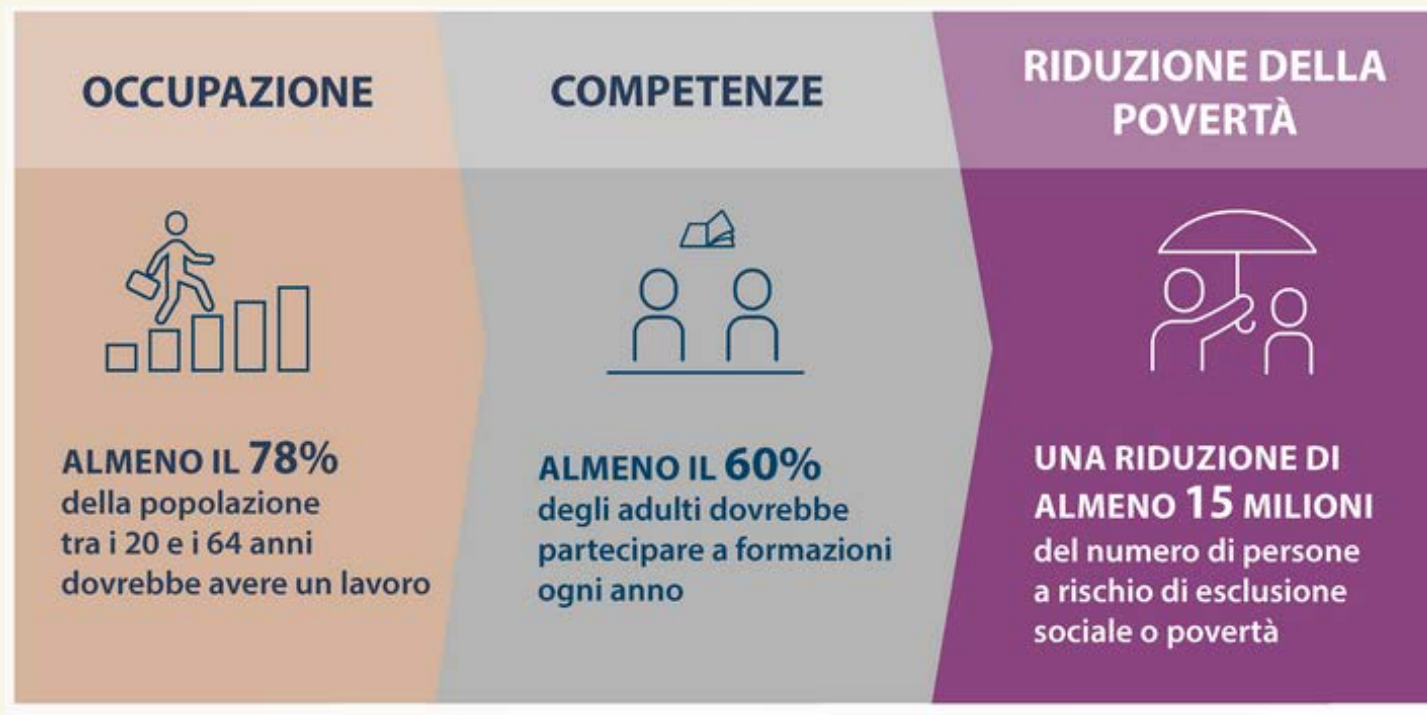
OCCUPAZIONE

ALMENO IL 78%
della popolazione tra i 20 e i 64 anni dovrebbe avere un lavoro

COMPETENZE

ALMENO IL 60%
degli adulti dovrebbe partecipare a formazioni ogni anno

RIDUZIONE DELLA POVERTÀ

UNA RIDUZIONE DI ALMENO 15 MILIONI
del numero di persone a rischio di esclusione sociale o povertà